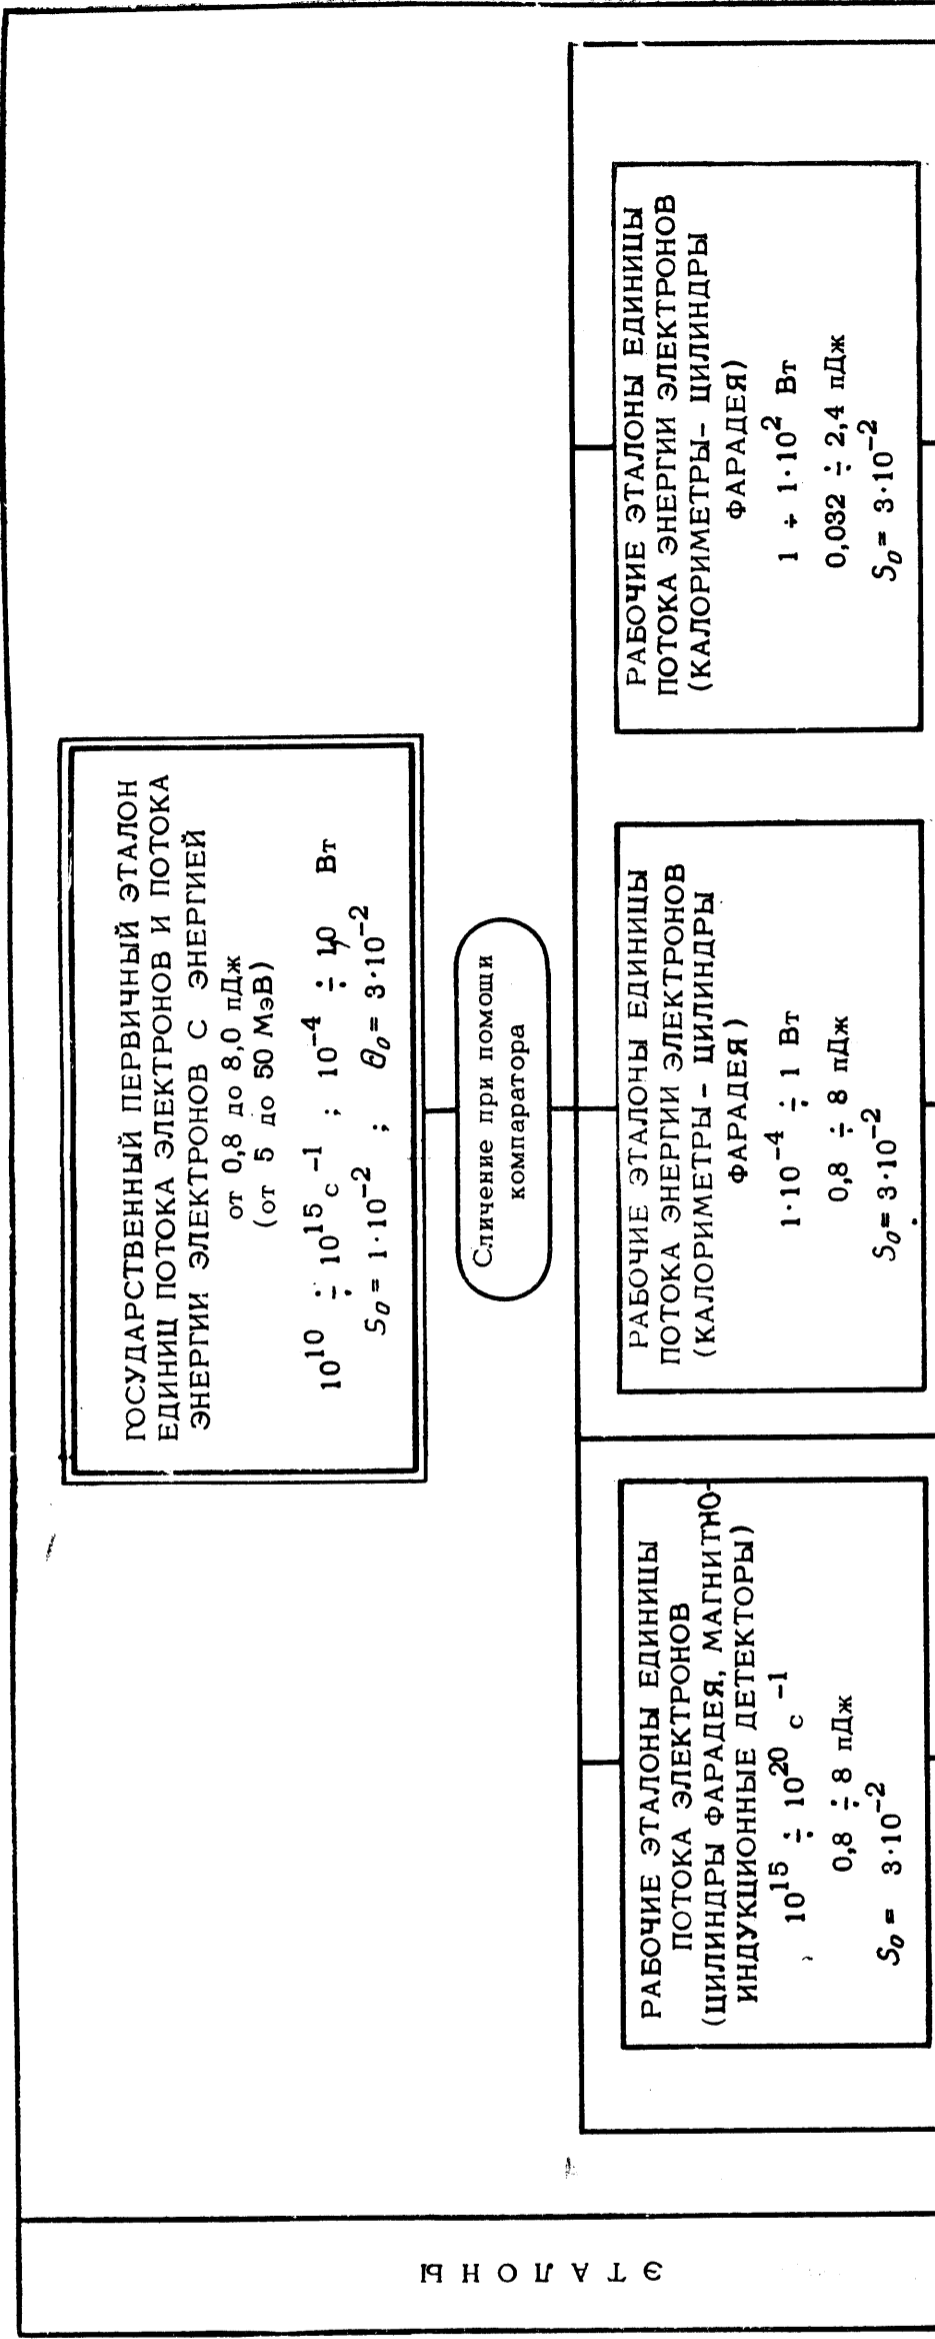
ЭТАЛОНЫ

ГОСУДАРСТВЕННЫЙ ПЕРВИЧНЫЙ ЭТАЛОН ЕДИНИЦ ПОТОКА ЭЛЕКТРОНОВ И ПОТОКА ЭНЕРГИИ ЭЛЕКТРОНОВ С ЭНЕРГИЕЙ от 0,8 до 8,0 пДж (от 5 до 50 МэВ)

$10^{10} \div 10^{15} с^{-1}$ ; $10^{-4} \div 10$ Вт

$S_0 = 1 \cdot 10^{-2}$ ; $\theta_0 = 3 \cdot 10^{-2}$

Сличение при помощи компаратора

РАБОЧИЕ ЭТАЛОНЫ ЕДИНИЦЫ ПОТОКА ЭЛЕКТРОНОВ (ЦИЛИНДРЫ ФАРАДЕЯ, МАГНИТНО-ИНДУКЦИОННЫЕ ДЕТЕКТОРЫ)

$10^{15} \div 10^{20}$ с $^{-1}$

$0,8 \div 8$ пДж

$S_0 = 3 \cdot 10^{-2}$

РАБОЧИЕ ЭТАЛОНЫ ЕДИНИЦЫ ПОТОКА ЭНЕРГИИ ЭЛЕКТРОНОВ (КАЛОРИМЕТРЫ - ЦИЛИНДРЫ ФАРАДЕЯ)

$1 \cdot 10^{-4} \div 1$ Вт

$0,8 \div 8$ пДж

$S_0 = 3 \cdot 10^{-2}$

РАБОЧИЕ ЭТАЛОНЫ ЕДИНИЦЫ ПОТОКА ЭНЕРГИИ ЭЛЕКТРОНОВ (КАЛОРИМЕТРЫ - ЦИЛИНДРЫ ФАРАДЕЯ)

$1 \div 1 \cdot 10^{2}$ Вт

$0,032 \div 2,4$ пДж

$S_0 = 3 \cdot 10^{-2}$